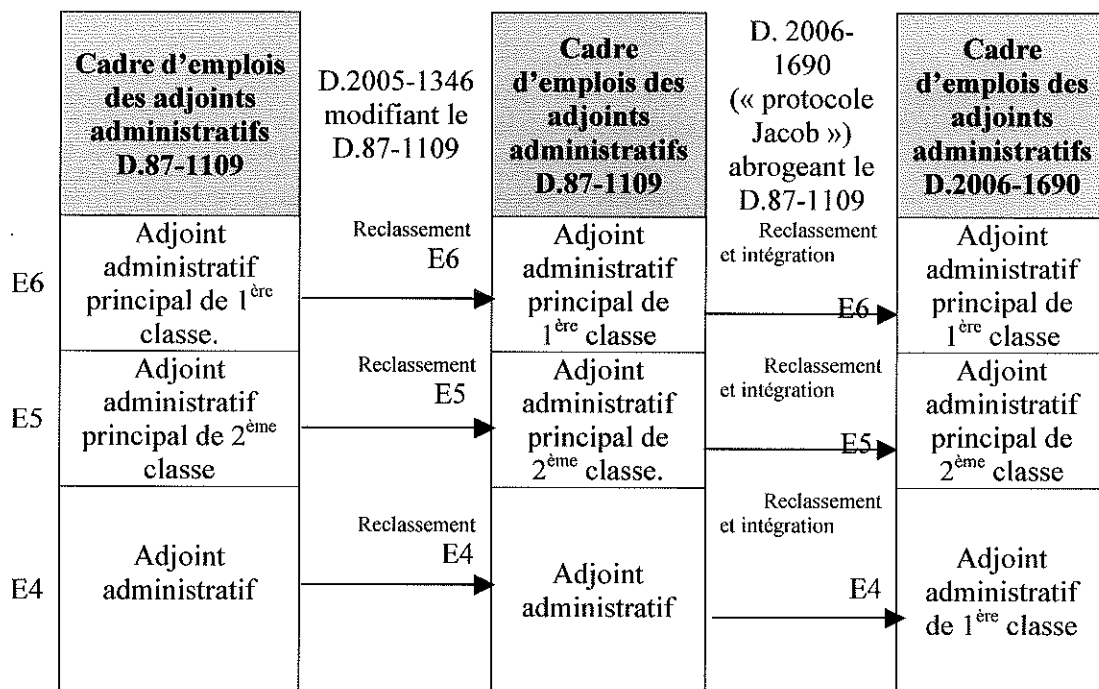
| | Cadre d'emplois des adjoints administratifs D.87-1109 | D.2005-1346 modifiant le D.87-1109 | Cadre d'emplois des adjoints administratifs D.87-1109 | D. 2006-1690 (« protocole Jacob ») abrogeant le D.87-1109 | Cadre d'emplois des adjoints administratifs D.2006-1690 |
|---|---|---|---|---|---|
| E6 | Adjoint administratif principal de 1$^{ère}$ classe. | Reclassement E6 | Adjoint administratif principal de 1$^{ère}$ classe | Reclassement et intégration E6 | Adjoint administratif principal de 1$^{ère}$ classe |
| E5 | Adjoint administratif principal de 2$^{ème}$ classe | Reclassement E5 | Adjoint administratif principal de 2$^{ème}$ classe. | Reclassement et intégration E5 | Adjoint administratif principal de 2$^{ème}$ classe |
| E4 | Adjoint administratif | Reclassement E4 | Adjoint administratif | Reclassement et intégration E4 | Adjoint administratif de 1$^{ère}$ classe |